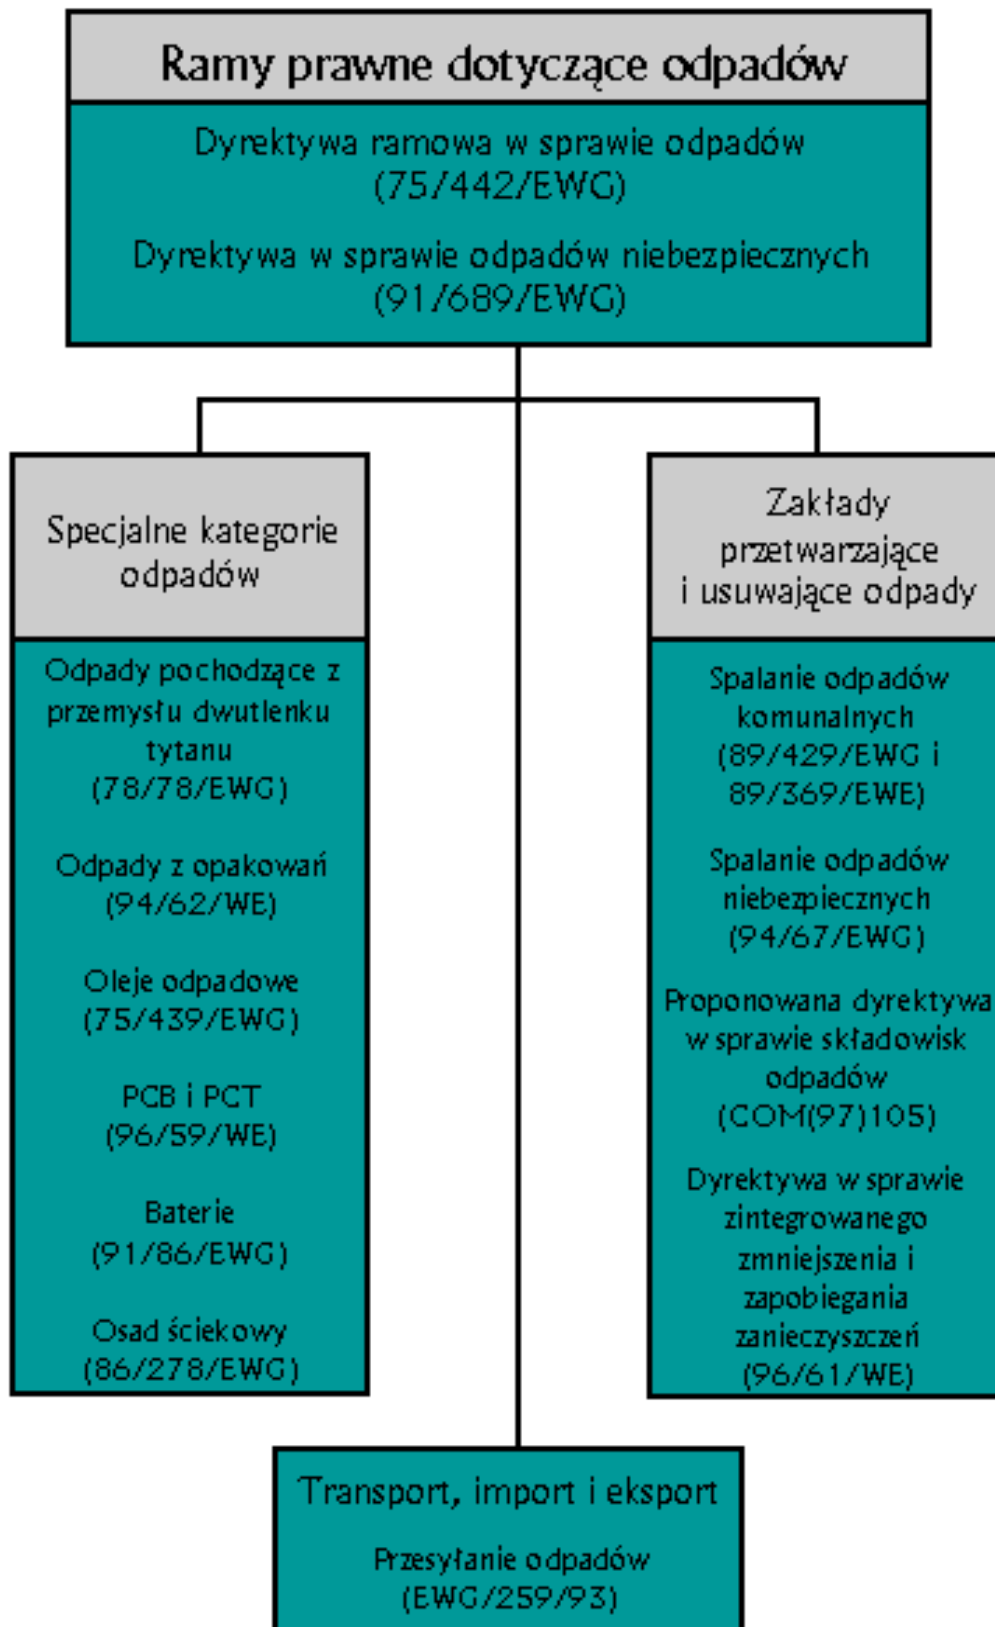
Ramy prawne dotyczące odpadów

Dyrektywa ramowa w sprawie odpadów (75/442/EWG)

Dyrektywa w sprawie odpadów niebezpiecznych (91/689/EWG)

Specjalne kategorie odpadów

Odpady pochodzące z przemysłu dwutlenku tytanu (78/78/EWG)

Odpady z opakowań (94/62/WE)

Oleje odpadowe (75/439/EWG)

PCB i PCT (96/59/WE)

Baterie (91/86/EWG)

Osad ściekowy (86/278/EWG)

Zakłady przetwarzające i usuwające odpady

Spalanie odpadów komunalnych (89/429/EWG i 89/369/EWE)

Spalanie odpadów niebezpiecznych (94/67/EWG)

Proponowana dyrektywa w sprawie składowisk odpadów (COM(97)105)

Dyrektywa w sprawie zintegrowanego zmniejszenia i zapobiegania zanieczyszczeń (96/61/WE)

Transport, import i eksport

Przesyłanie odpadów (EWG/259/93)